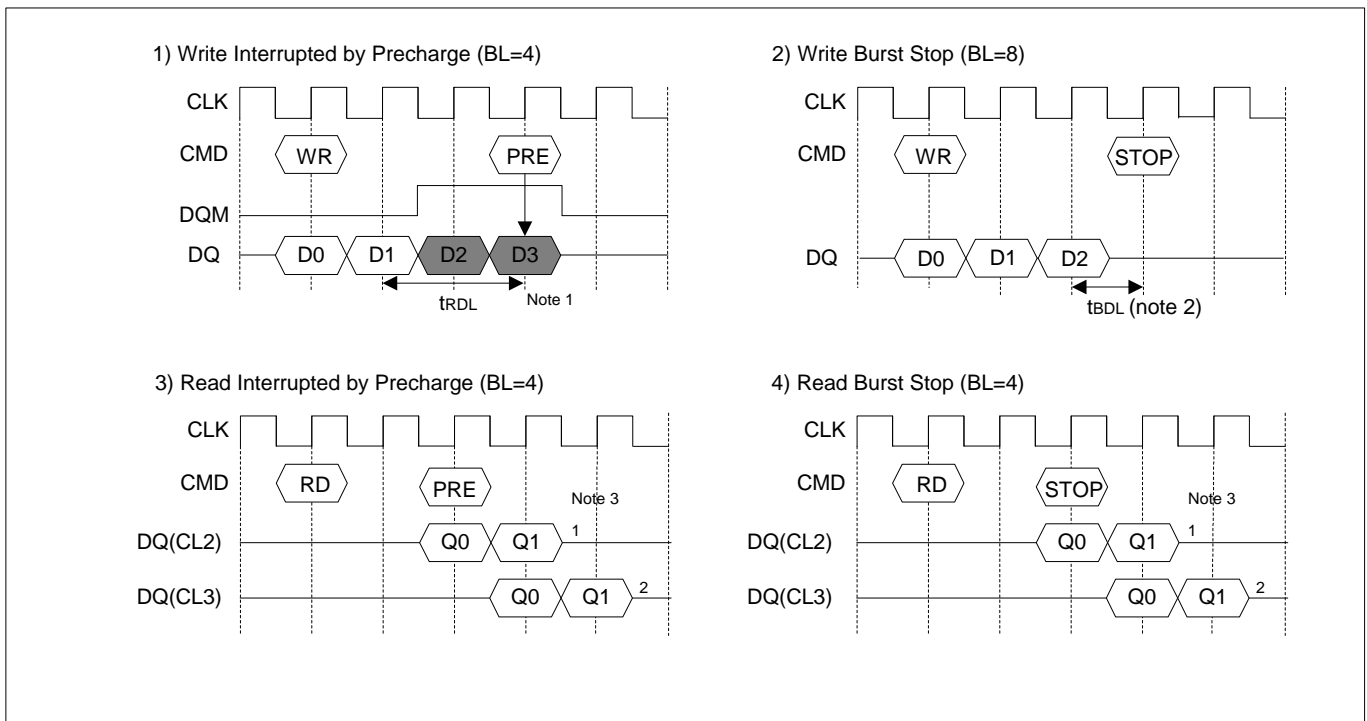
1) Write Interrupted by Precharge (BL=4)

CLK

CMD

WR

PRE

DQM

DQ

D0

D1

D2

D3

$t_{RDL}$

Note 1

2) Write Burst Stop (BL=8)

CLK

CMD

WR

STOP

DQ

D0

D1

D2

$t_{BDL}$ (note 2)

3) Read Interrupted by Precharge (BL=4)

CLK

CMD

RD

PRE

Note 3

DQ(CL2)

Q0

Q1

1

DQ(CL3)

Q0

Q1

2

4) Read Burst Stop (BL=4)

CLK

CMD

RD

STOP

Note 3

DQ(CL2)

Q0

Q1

1

DQ(CL3)

Q0

Q1

2